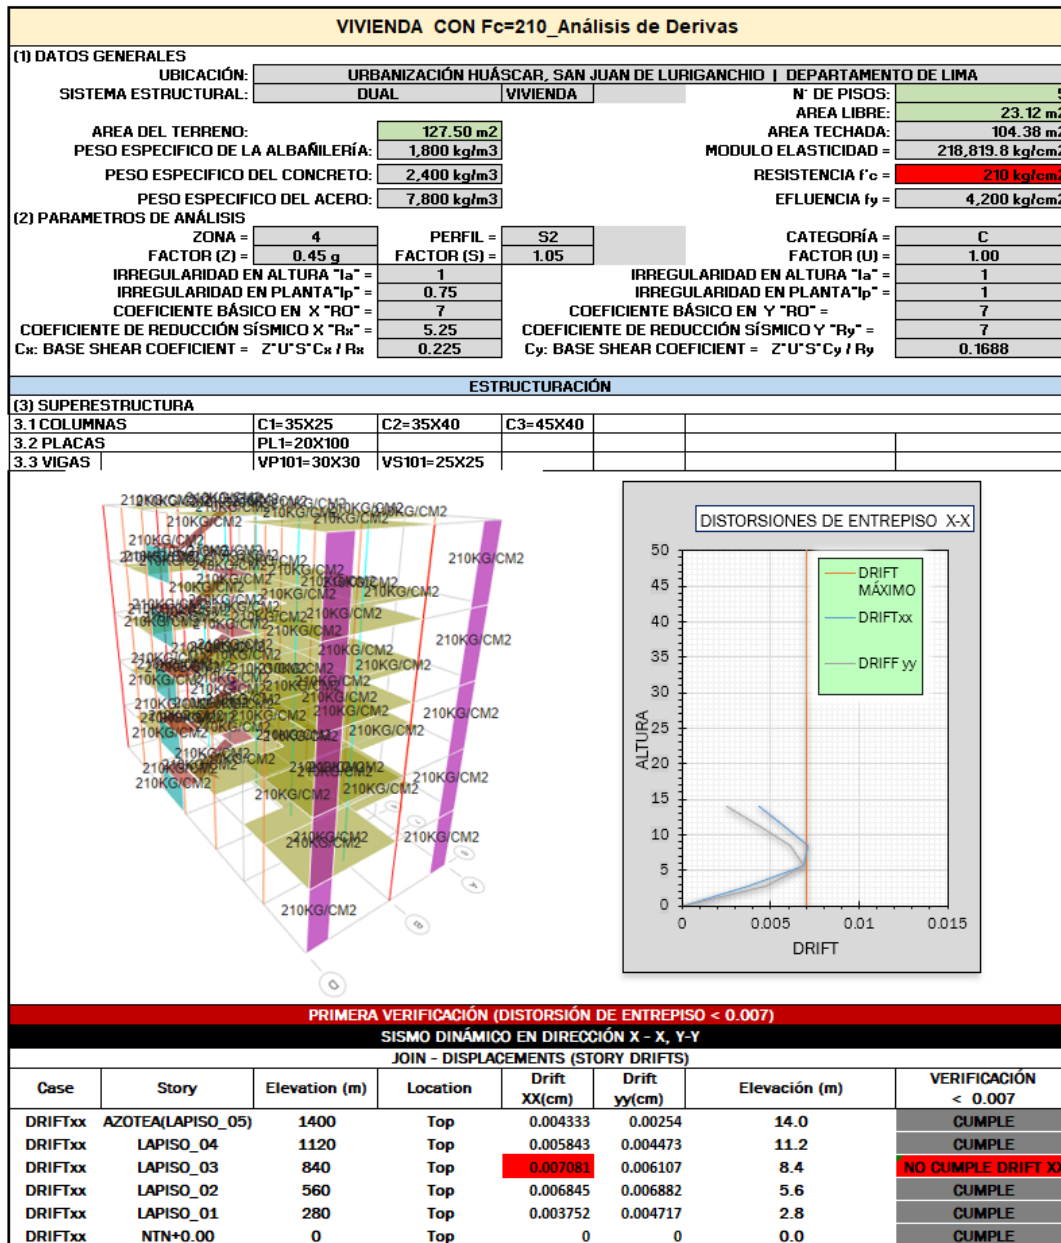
VIVIENDA CON Fc=210_Análisis de Derivas

(1) DATOS GENERALES
UBICACIÓN: URBANIZACIÓN HUÁSCAR, SAN JUAN DE LURIGANCHIO | DEPARTAMENTO DE LIMA
SISTEMA ESTRUCTURAL: DUAL | VIVIENDA
N° DE PISOS: 5
AREA LIBRE: 23.12 m2
AREA DEL TERRENO: 127.50 m2
AREA TECHADA: 104.38 m2
PESO ESPECIFICO DE LA ALBAÑILERÍA: 1,800 kg/m3
MODULO ELASTICIDAD = 218,819.8 kg/cm2
PESO ESPECIFICO DEL CONCRETO: 2,400 kg/m3
RESISTENCIA f'c = 210 kg/cm2
PESO ESPECIFICO DEL ACERO: 7,800 kg/m3
EFLUENCIA fy = 4,200 kg/cm2

(2) PARAMETROS DE ANÁLISIS
ZONA = 4
PERFIL = S2
CATEGORÍA = C
FACTOR (Z) = 0.45 g
FACTOR (S) = 1.05
FACTOR (U) = 1.00
IRREGULARIDAD EN ALTURA "Ia" = 1
IRREGULARIDAD EN ALTURA "Ia" = 1
IRREGULARIDAD EN PLANTA "Ip" = 0.75
IRREGULARIDAD EN PLANTA "Ip" = 1
COEFICIENTE BÁSICO EN X "RO" = 7
COEFICIENTE BÁSICO EN Y "RO" = 7
COEFICIENTE DE REDUCCIÓN SÍSMICO X "Rx" = 5.25
COEFICIENTE DE REDUCCIÓN SÍSMICO Y "Ry" = 7
Cx: BASE SHEAR COEFICIENT = Z*U*S*Cx / Rx 0.225
Cy: BASE SHEAR COEFICIENT = Z*U*S*Cy / Ry 0.1688

ESTRUCTURACIÓN
(3) SUPERESTRUCTURA
3.1 COLUMNAS | C1=35X25 | C2=35X40 | C3=45X40
3.2 PLACAS | PL1=20X100
3.3 VIGAS | VP101=30X30 | VS101=25X25

210KG/CM2

DISTORSIONES DE ENTREPISO X-X
DRIFT MÁXIMO
DRIFTxx
DRIFF yy
ALTURA
DRIFT
50 45 40 35 30 25 20 15 10 5 0
0 0.005 0.01 0.015

PRIMERA VERIFICACIÓN (DISTORSIÓN DE ENTREPISO < 0.007)
SISMO DINÁMICO EN DIRECCIÓN X - X, Y-Y
JOIN - DISPLACEMENTS (STORY DRIFTS)

| Case | Story | Elevation (m) | Location | Drift XX(cm) | Drift yy(cm) | Elevación (m) | VERIFICACIÓN < 0.007 |
|---|---|---|---|---|---|---|---|
| DRIFTxx | AZOTEA(LAPISO_05) | 1400 | Top | 0.004333 | 0.00254 | 14.0 | CUMPLE |
| DRIFTxx | LAPISO_04 | 1120 | Top | 0.005843 | 0.004473 | 11.2 | CUMPLE |
| DRIFTxx | LAPISO_03 | 840 | Top | 0.007081 | 0.006107 | 8.4 | NO CUMPLE DRIFT XX |
| DRIFTxx | LAPISO_02 | 560 | Top | 0.006845 | 0.006882 | 5.6 | CUMPLE |
| DRIFTxx | LAPISO_01 | 280 | Top | 0.003752 | 0.004717 | 2.8 | CUMPLE |
| DRIFTxx | NTN+0.00 | 0 | Top | 0 | 0 | 0.0 | CUMPLE |